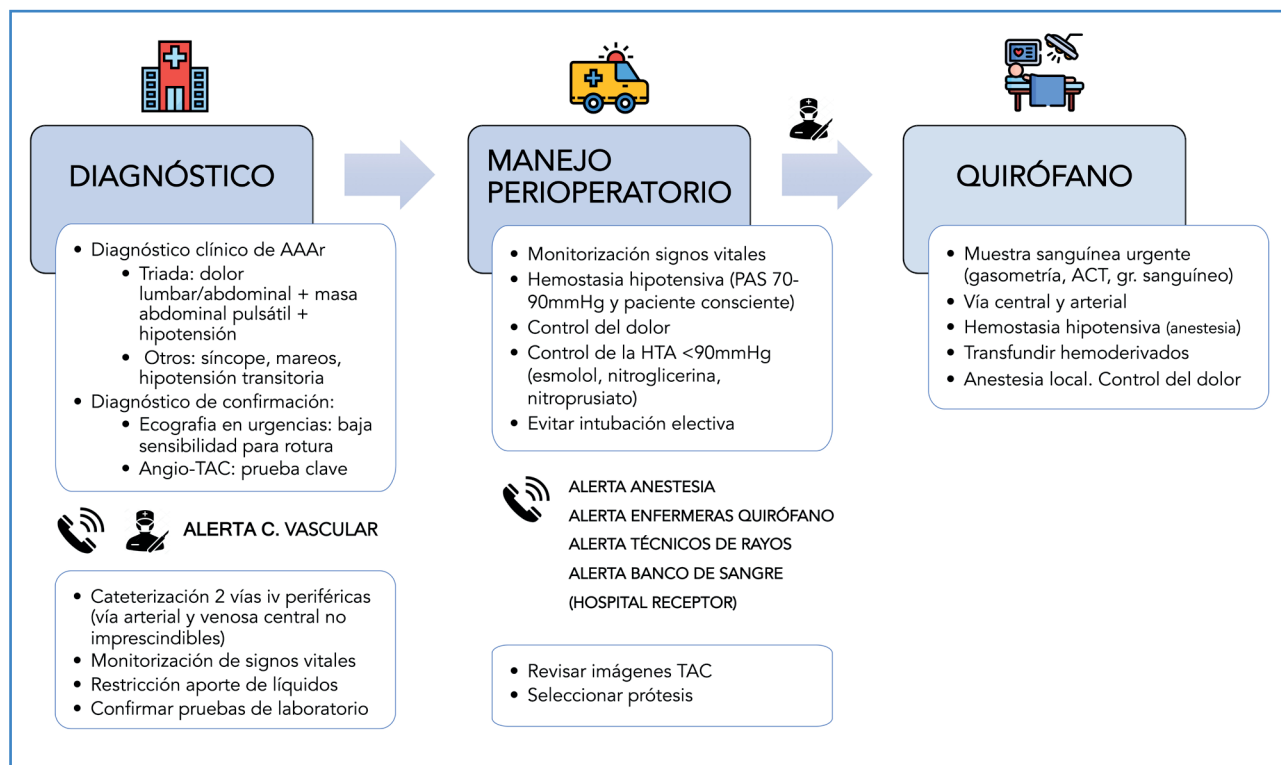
DIAGNÓSTICO

- Diagnóstico clínico de AAAr
  - Triada: dolor lumbar/abdominal + masa abdominal pulsátil + hipotensión
  - Otros: síncope, mareos, hipotensión transitoria
- Diagnóstico de confirmación:
  - Ecografia en urgencias: baja sensibilidad para rotura
  - Angio-TAC: prueba clave

ALERTA C. VASCULAR

- Cateterización 2 vías iv periféricas (vía arterial y venosa central no imprescindibles)
- Monitorización de signos vitales
- Restricción aporte de líquidos
- Confirmar pruebas de laboratorio

MANEJO PERIOPERATORIO

- Monitorización signos vitales
- Hemostasia hipotensiva (PAS 70-90mmHg y paciente consciente)
- Control del dolor
- Control de la HTA <90mmHg (esmolol, nitroglicerina, nitroprusiato)
- Evitar intubación electiva

ALERTA ANESTESIA
ALERTA ENFERMERAS QUIRÓFANO
ALERTA TÉCNICOS DE RAYOS
ALERTA BANCO DE SANGRE
(HOSPITAL RECEPTOR)

- Revisar imágenes TAC
- Seleccionar prótesis

QUIRÓFANO

- Muestra sanguínea urgente (gasometría, ACT, gr. sanguíneo)
- Vía central y arterial
- Hemostasia hipotensiva (anestesia)
- Transfundir hemoderivados
- Anestesia local. Control del dolor